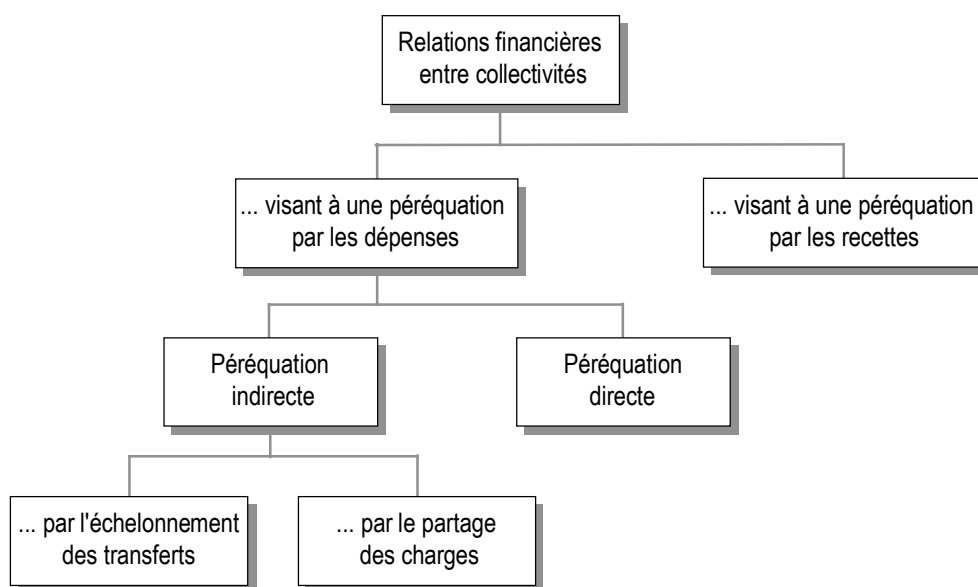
Relations financières entre collectivités

... visant à une péréquation par les dépenses

... visant à une péréquation par les recettes

Péréquation indirecte

Péréquation directe

... par l'échelonnement des transferts

... par le partage des charges